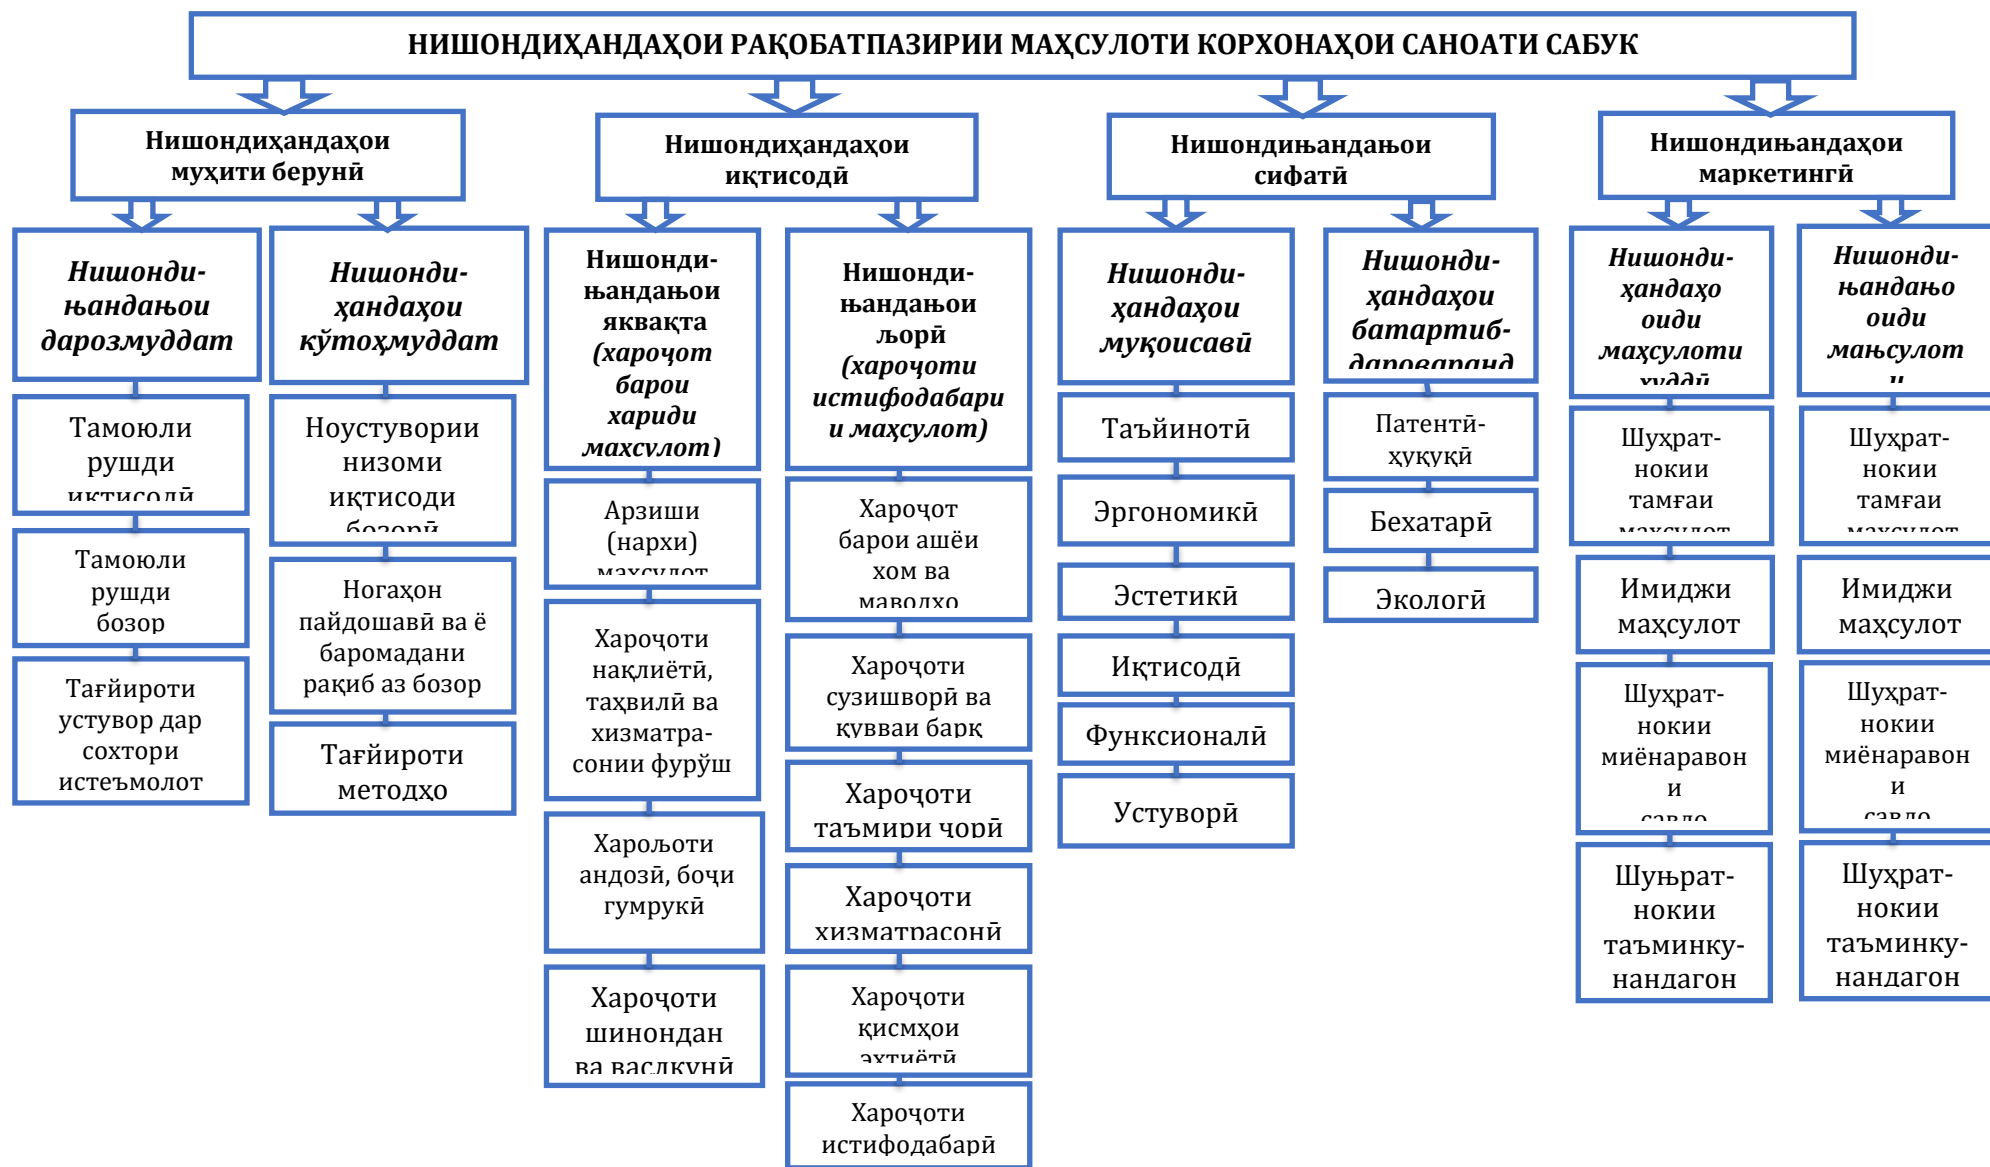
НИШОНДИҲАНДАҲОИ РАҚОБАТПАЗИРИИ МАҲСУЛОТИ КОРХОНАҲОИ САНОАТИ САБУК

Нишондиҳандаҳои муҳити берунӣ

Нишондиҳандаҳои иқтисодӣ

Нишондиьандаьои сифатӣ

Нишондиьандаҳои маркетингӣ

Нишонди-ьандаьои дарозмуддат

Нишонди-ҳандаҳои кўтоҳмуддат

Нишонди-ьандаьои яквакта (хароҷот барои хариди махсулот)

Нишонди-ьандаьои ьорӣ (хароҷоти истифодабари и маҳсулот)

Нишонди-ҳандаҳои муқоисавӣ

Нишонди-ҳандаҳои батартиб-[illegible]

Нишонди-ҳандаҳо оиди маҳсулоти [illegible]

Нишонди-ьандаьо оиди маьсулот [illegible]

Тамоюли рушди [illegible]

Тамоюли рушди бозор

Тағйироти устувор дар сохтори истеъмолот

Ноустувории низоми иқтисоди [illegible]

Ногаҳон пайдошавӣ ва ё баромадани рақиб аз бозор

Тағйироти методхо

Арзиши (нархи) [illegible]

Хароҷоти нақлиётӣ, таҳвилӣ ва хизматра-сонии фурўш

Хароьоти андозӣ, боҷи гумрукӣ

Хароҷоти шинондан ва васлкунӣ

Хароҷот барои ашёи хом ва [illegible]

Хароҷоти сузишворӣ ва қувваи барқ

Хароҷоти таъмири ҷорӣ

Хароҷоти хизматрасонӣ

Хароҷоти қисмҳои эхтиётӣ

Хароҷоти истифодабарӣ

Таъйинотӣ

Эргономикӣ

Эстетикӣ

Иқтисодӣ

Функсионалӣ

Устуворӣ

Патентӣ-ҳуқуқӣ

Бехатарӣ

Экологӣ

Шуҳрат-нокии тамғаи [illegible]

Имиджи маҳсулот

Шуҳрат-нокии миёнаравон и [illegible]

Шуьрат-нокии таъминку-нандагон

Шуҳрат-нокии тамғаи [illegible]

Имиджи маҳсулот

Шуҳрат-нокии миёнаравон и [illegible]

Шуҳрат-нокии таъминку-нандагон